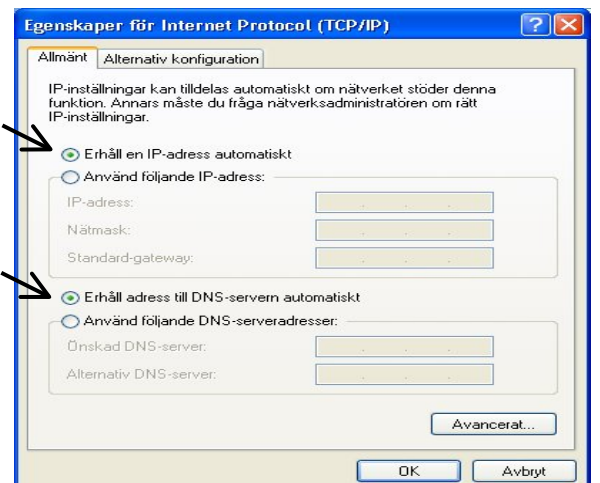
Egenskaper för Internet Protocol (TCP/IP)

Allmänt | Alternativ konfiguration

IP-inställningar kan tilldelas automatiskt om nätverket stöder denna funktion. Annars måste du fråga nätverksadministratören om rätt IP-inställningar.

Erhåll en IP-adress automatiskt

Använd följande IP-adress:

IP-adress:

Nätmask:

Standard-gateway:

Erhåll adress till DNS-servern automatiskt

Använd följande DNS-serveradresser:

Önskad DNS-server:

Alternativ DNS-server:

Avancerat...

OK

Avbryt